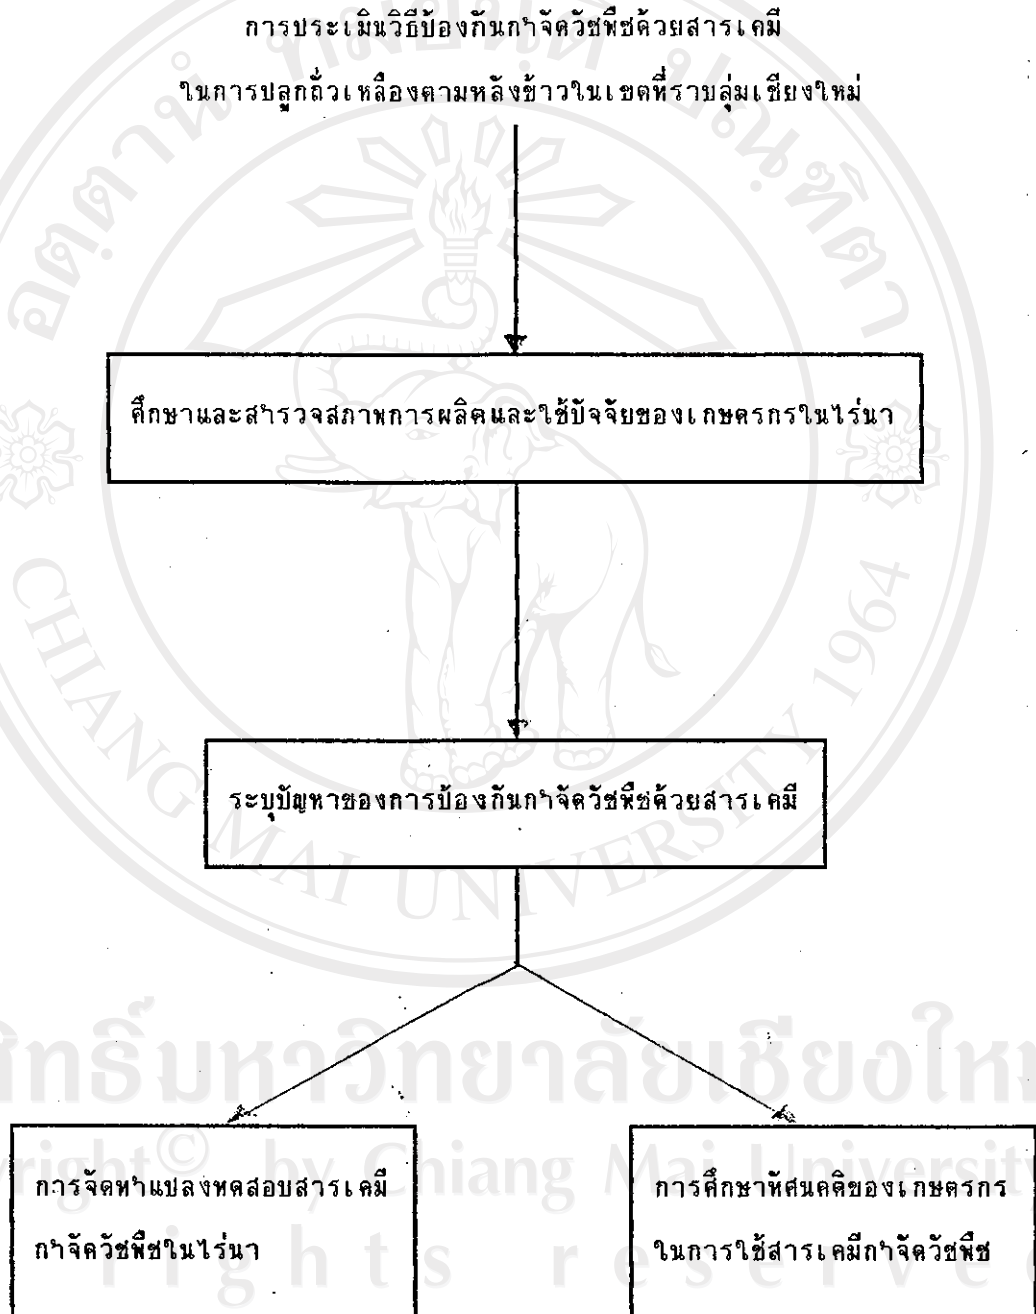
การประเมินวิธีป้องกันกำจัดวัชพืชด้วยสารเคมี

ในการปลูกถั่วเหลืองตามหลังข้าวในเขตที่ราบลุ่มเชียงใหม่

ศึกษาและสำรวจสภาพการผลิตและใช้ปัจจัยของเกษตรกรในไร่นา

ระบุปัญหาของการป้องกันกำจัดวัชพืชด้วยสารเคมี

การจัดทำแปลงทดสอบสารเคมีกำจัดวัชพืชในไร่นา

การศึกษาทัศนคติของเกษตรกรในการใช้สารเคมีกำจัดวัชพืช

ลิขสิทธิ์มหาวิทยาลัยเชียงใหม่
Copyright© by Chiang Mai University
All rights reserved